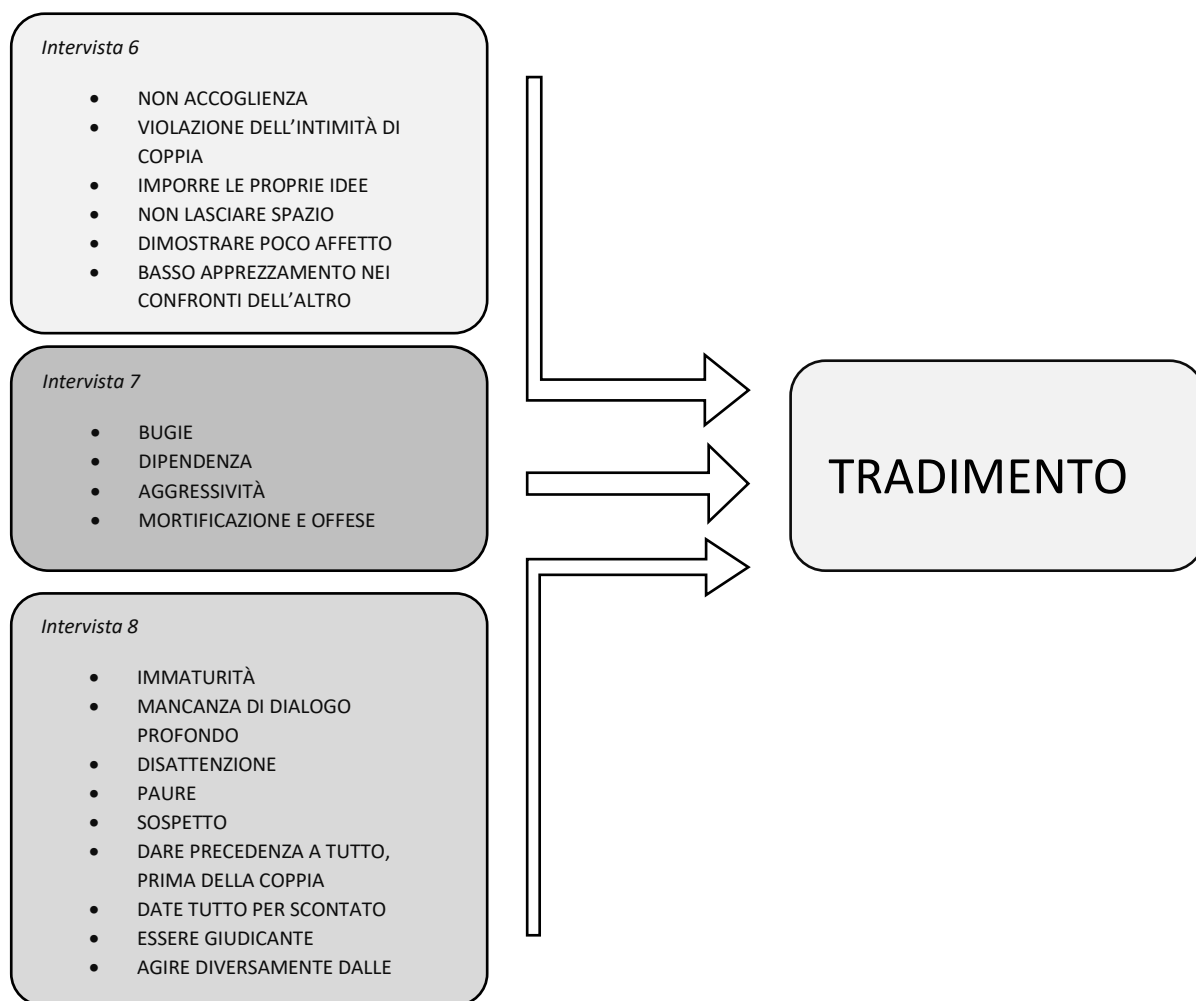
*Intervista 6*

- NON ACCOGLIENZA
- VIOLAZIONE DELL'INTIMITÀ DI COPPIA
- IMPORRE LE PROPRIE IDEE
- NON LASCIARE SPAZIO
- DIMOSTRARE POCO AFFETTO
- BASSO APPREZZAMENTO NEI CONFRONTI DELL'ALTRO

*Intervista 7*

- BUGIE
- DIPENDENZA
- AGGRESSIVITÀ
- MORTIFICAZIONE E OFFESE

*Intervista 8*

- IMMATURITÀ
- MANCANZA DI DIALOGO PROFONDO
- DISATTENZIONE
- PAURE
- SOSPETTO
- DARE PRECEDENZA A TUTTO, PRIMA DELLA COPPIA
- DATE TUTTO PER SCONTATO
- ESSERE GIUDICANTE
- AGIRE DIVERSAMENTE DALLE

TRADIMENTO